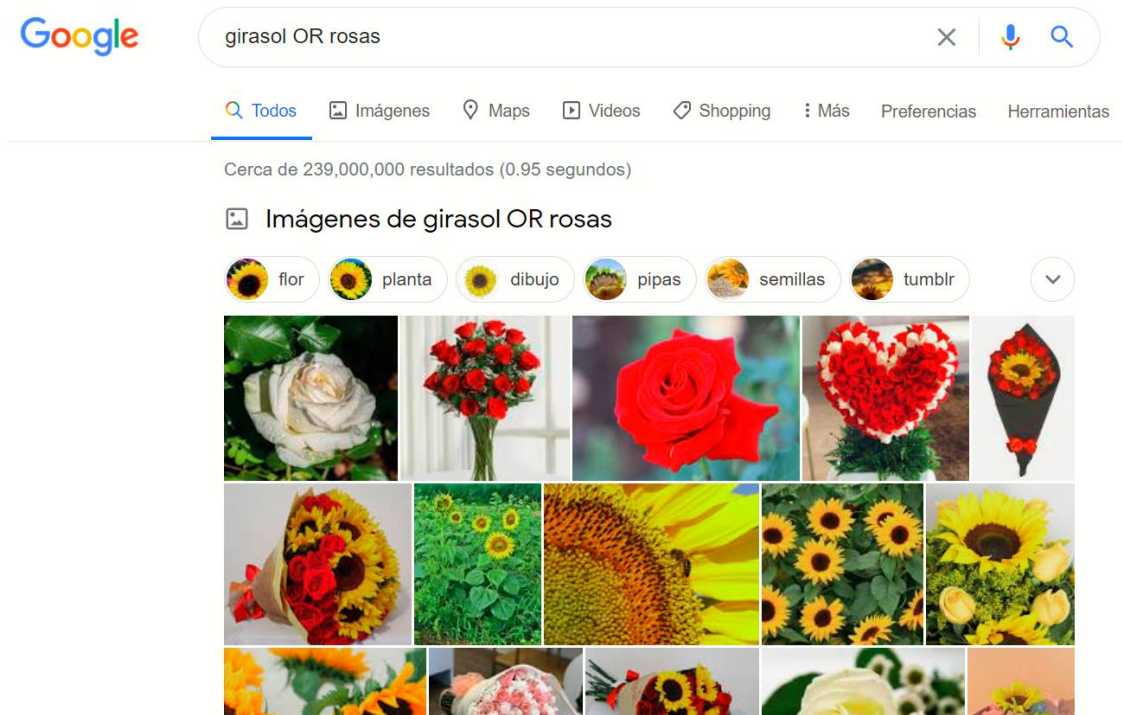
Google

girasol OR rosas

Todos Imágenes Maps Videos Shopping Más Preferencias Herramientas

Cerca de 239,000,000 resultados (0.95 segundos)

Imágenes de girasol OR rosas

flor planta dibujo pipas semillas tumblr